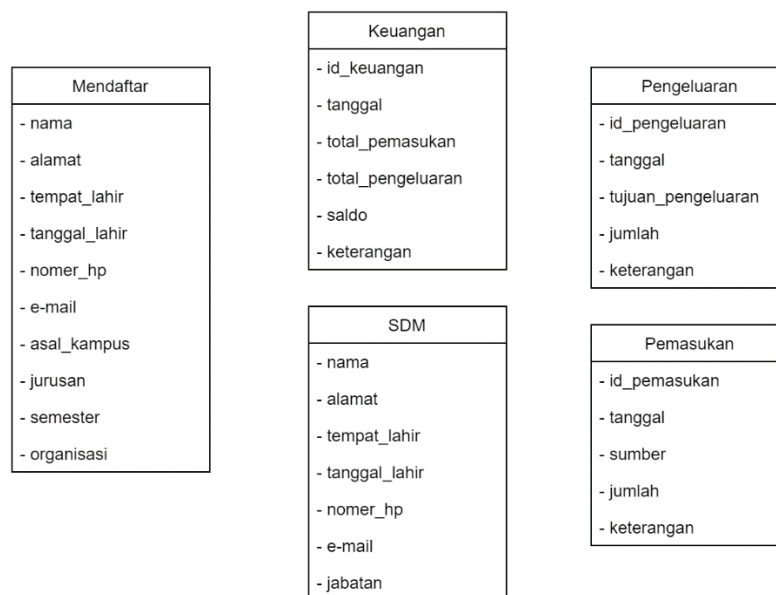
Keuangan
- id_keuangan
- tanggal
- total_pemasukan
- total_pengeluaran
- saldo
- keterangan

Mendaftar
- nama
- alamat
- tempat_lahir
- tanggal_lahir
- nomer_hp
- e-mail
- asal_kampus
- jurusan
- semester
- organisasi

Pengeluaran
- id_pengeluaran
- tanggal
- tujuan_pengeluaran
- jumlah
- keterangan

SDM
- nama
- alamat
- tempat_lahir
- tanggal_lahir
- nomer_hp
- e-mail
- jabatan

Pemasukan
- id_pemasukan
- tanggal
- sumber
- jumlah
- keterangan